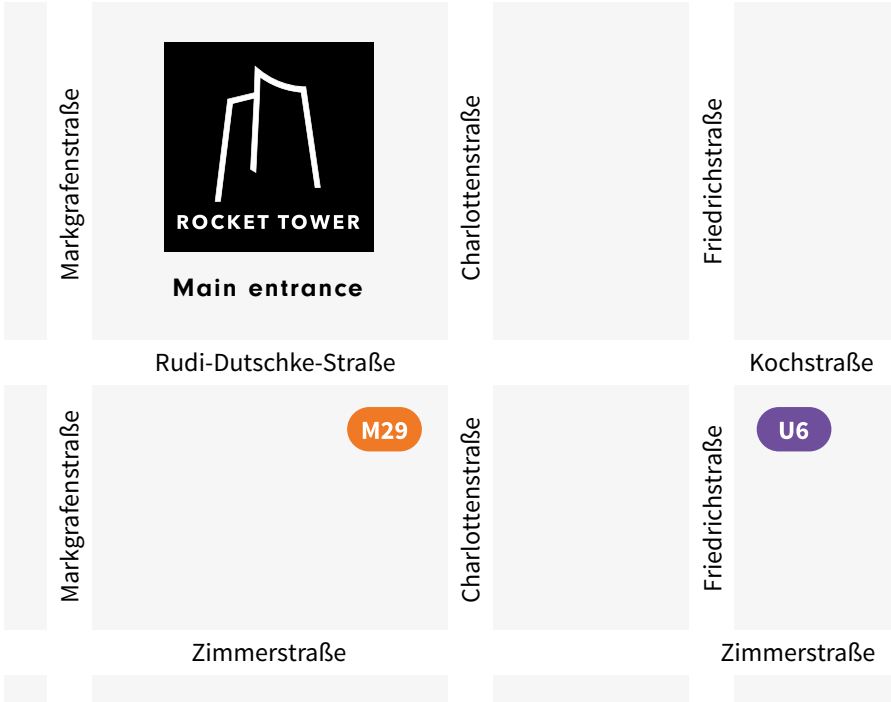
Markgrafenstraße

ROCKET TOWER

Main entrance

Charlottenstraße

Friedrichstraße

Rudi-Dutschke-Straße

Kochstraße

Markgrafenstraße

M29

Charlottenstraße

Friedrichstraße

U6

Zimmerstraße

Zimmerstraße